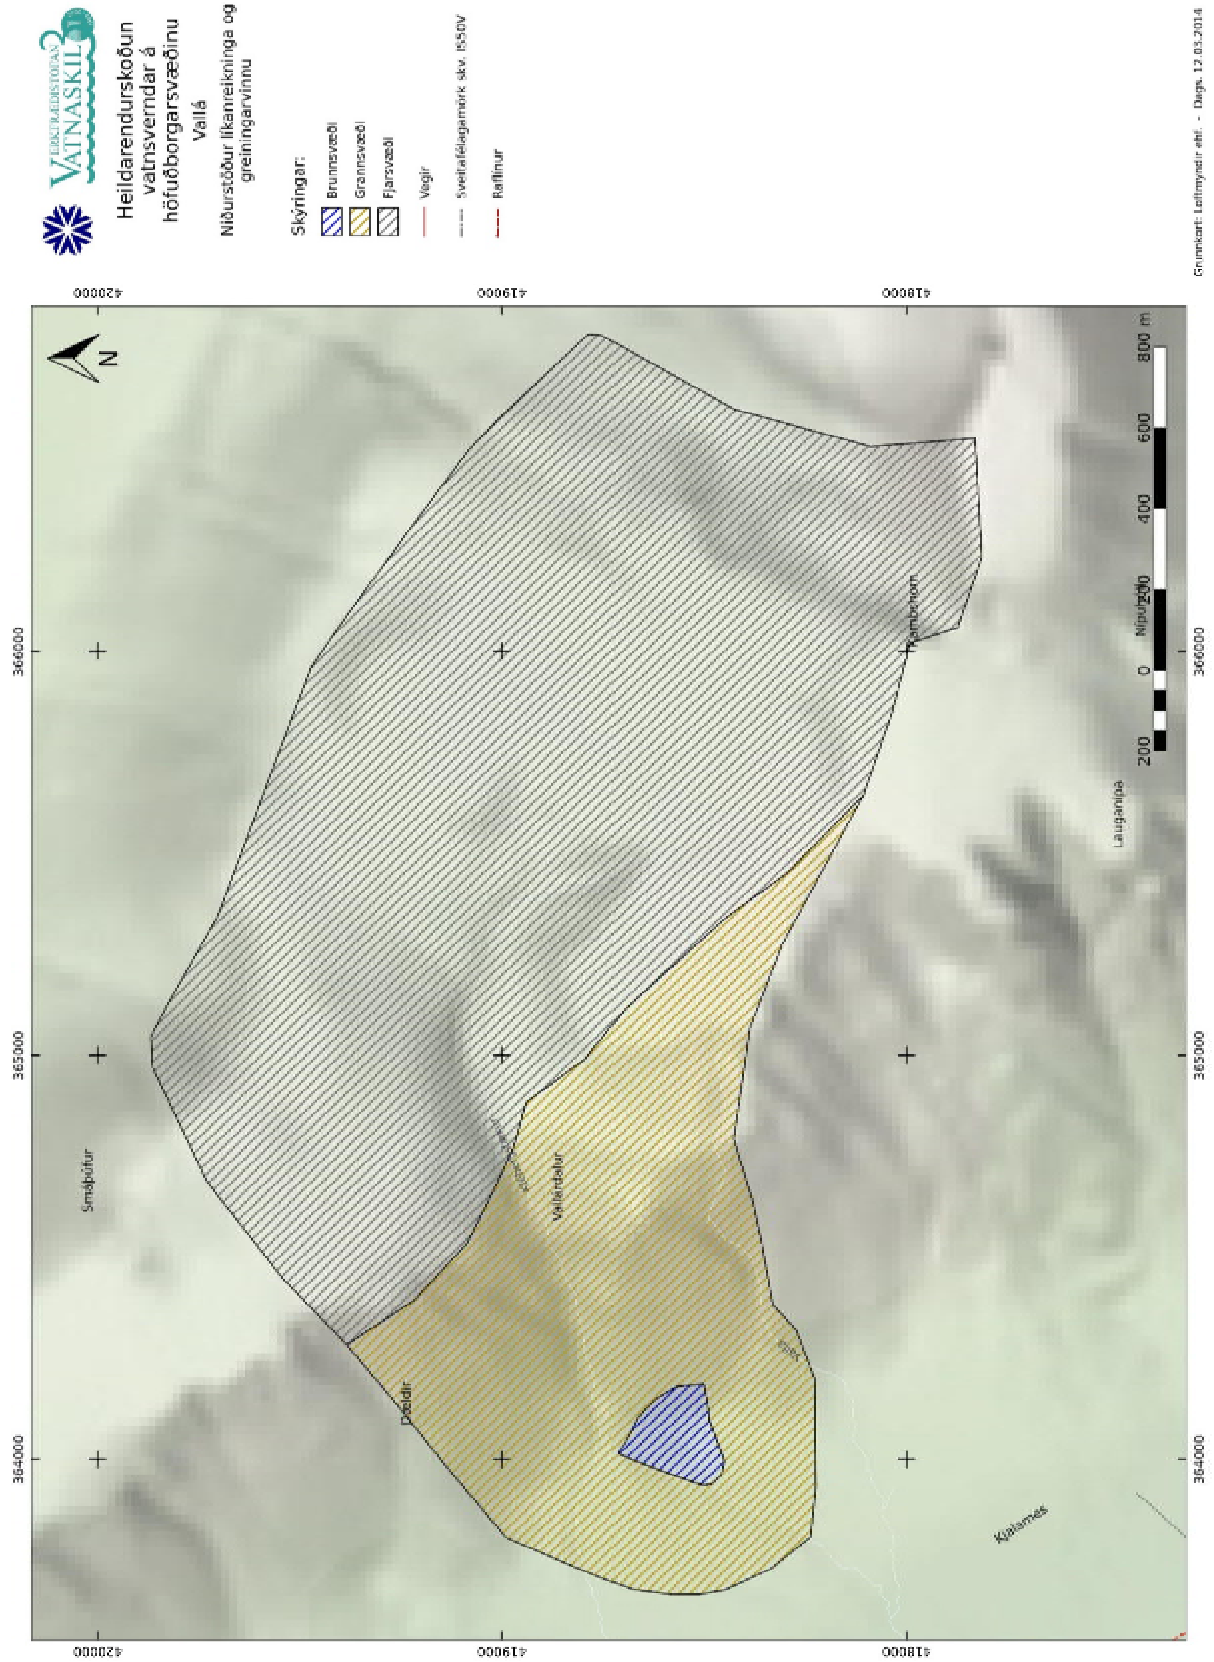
VERKFRÆÐISTOFAN VATNASKIL

Heildarendurskoðun vatnsverndar á höfuðborgarsvæðinu

Vallá

Niðurstöður líkanreikninga og greiningarvinnu

Skýringar:

Brunnsvæði

Grannsvæði

Fjarsvæði

Vegir

Sveitafélagamörk skv. ÍS50V

Raflínur

Grunnkort: Loftmyndir ehf. - Dags. 12.03.2014

420000

419000

418000

364000

365000

366000

N

200 0 200 400 600 800 m

Smáþúfur

Dalir

Vallárdalur

Nípurgil

Laugargnípa

Kjalarnes

Vallá